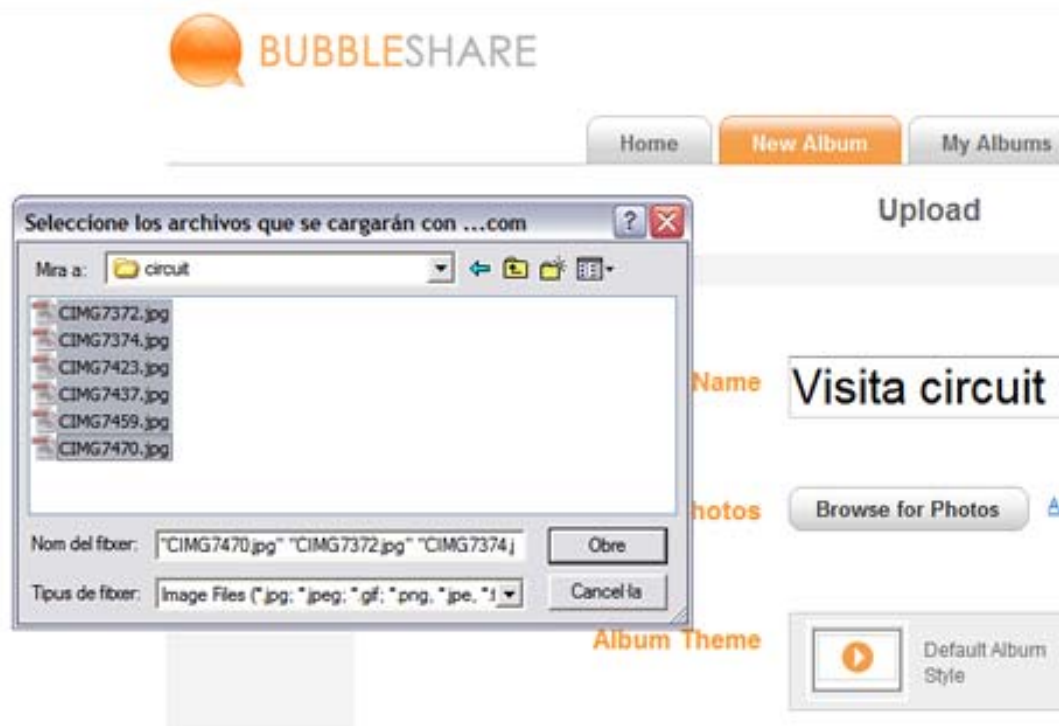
BUBBLESHARE

Home
New Album
My Albums

Seleccione los archivos que se cargarán con ...com

Mira a: circuit

CIMG7372.jpg
CIMG7374.jpg
CIMG7423.jpg
CIMG7437.jpg
CIMG7459.jpg
CIMG7470.jpg

Nom del fitxer: "CIMG7470.jpg" "CIMG7372.jpg" "CIMG7374.j
Obre

Tipus de fitxer: Image Files (*.jpg; *.jpeg; *.gif; *.png, *.jpe, *.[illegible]
Cancel·la

Upload

Name
Visita circuit

hotos
Browse for Photos

Album Theme
Default Album Style